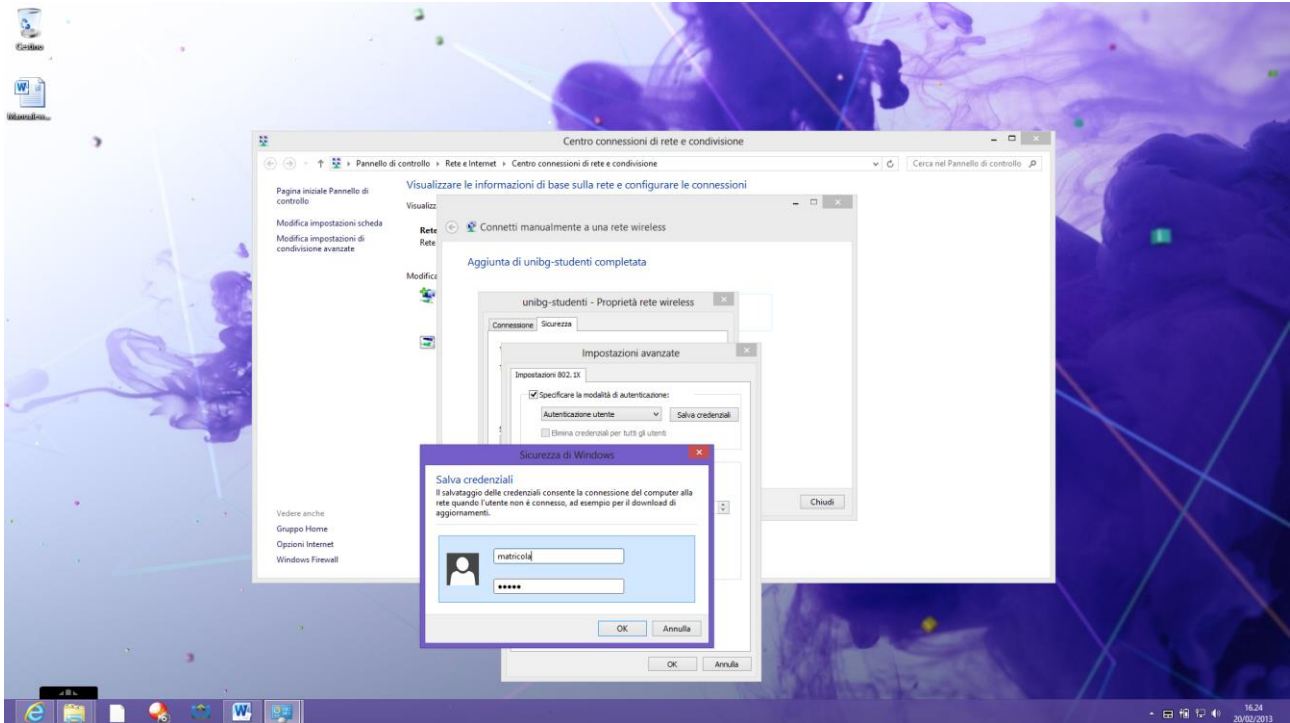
Cestino

Manuale-ro...

Centro connessioni di rete e condivisione

Pannello di controllo › Rete e Internet › Centro connessioni di rete e condivisione

Cerca nel Pannello di controllo

Pagina iniziale Pannello di controllo

Modifica impostazioni scheda

Modifica impostazioni di condivisione avanzate

Visualizzare le informazioni di base sulla rete e configurare le connessioni

Visualizz

Rete

Rete

Modifica

Connetti manualmente a una rete wireless

Aggiunta di unibg-studenti completata

unibg-studenti - Proprietà rete wireless

Connessione Sicurezza

Impostazioni avanzate

Impostazioni 802.1X

Specificare la modalità di autenticazione:

Autenticazione utente

Salva credenziali

Elimina credenziali per tutti gli utenti

Sicurezza di Windows

Salva credenziali

Il salvataggio delle credenziali consente la connessione del computer alla rete quando l'utente non è connesso, ad esempio per il download di aggiornamenti.

matricola

•••••

OK Annulla

Chiudi

OK Annulla

Vedere anche

Gruppo Home

Opzioni Internet

Windows Firewall

16.24
20/02/2013